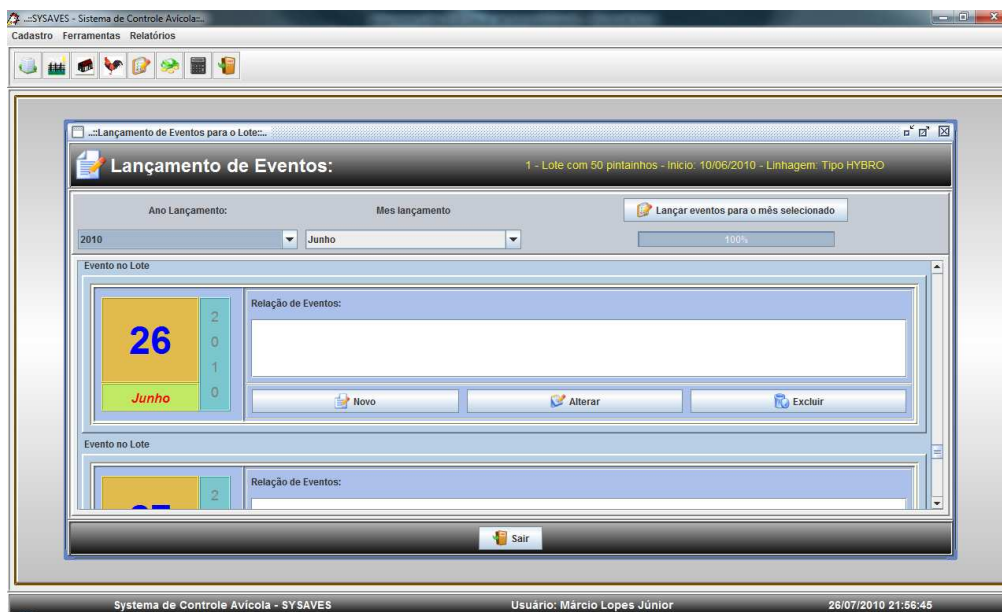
..::SYSAVES - Sistema de Controle Avícola::..

Cadastro Ferramentas Relatórios

..::Lançamento de Eventos para o Lote::..

Lançamento de Eventos:

1 - Lote com 50 pintainhos - Inicio: 10/06/2010 - Linhagem: Tipo HYBRO

Ano Lançamento:

Mes lançamento

Lançar eventos para o mês selecionado

2010

Junho

100%

Evento no Lote

26

2
0
1
0

Junho

Relação de Eventos:

Novo

Alterar

Excluir

Evento no Lote

2

Relação de Eventos:

Sair

Systema de Controle Avícola - SYSAVES

Usuário: Márcio Lopes Júnior

26/07/2010 21:56:45